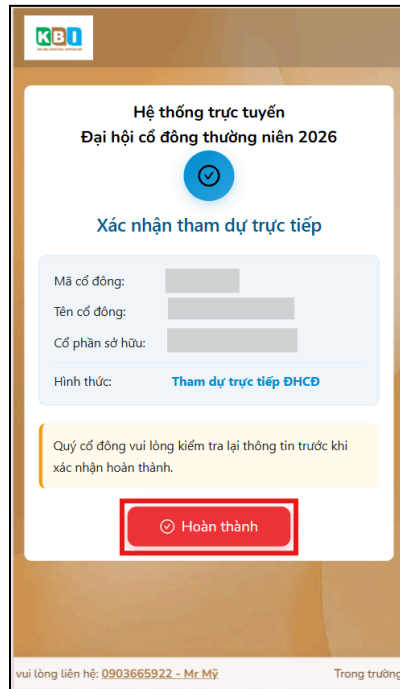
KBI

Hệ thống trực tuyến
Đại hội cổ đông thường niên 2026

Xác nhận tham dự trực tiếp

Mã cổ đông:
Tên cổ đông:
Cổ phần sở hữu:
Hình thức: Tham dự trực tiếp ĐHCĐ

Quý cổ đông vui lòng kiểm tra lại thông tin trước khi xác nhận hoàn thành.

Hoàn thành

vui lòng liên hệ: 0903665922 - Mr Mỹ Trong trường